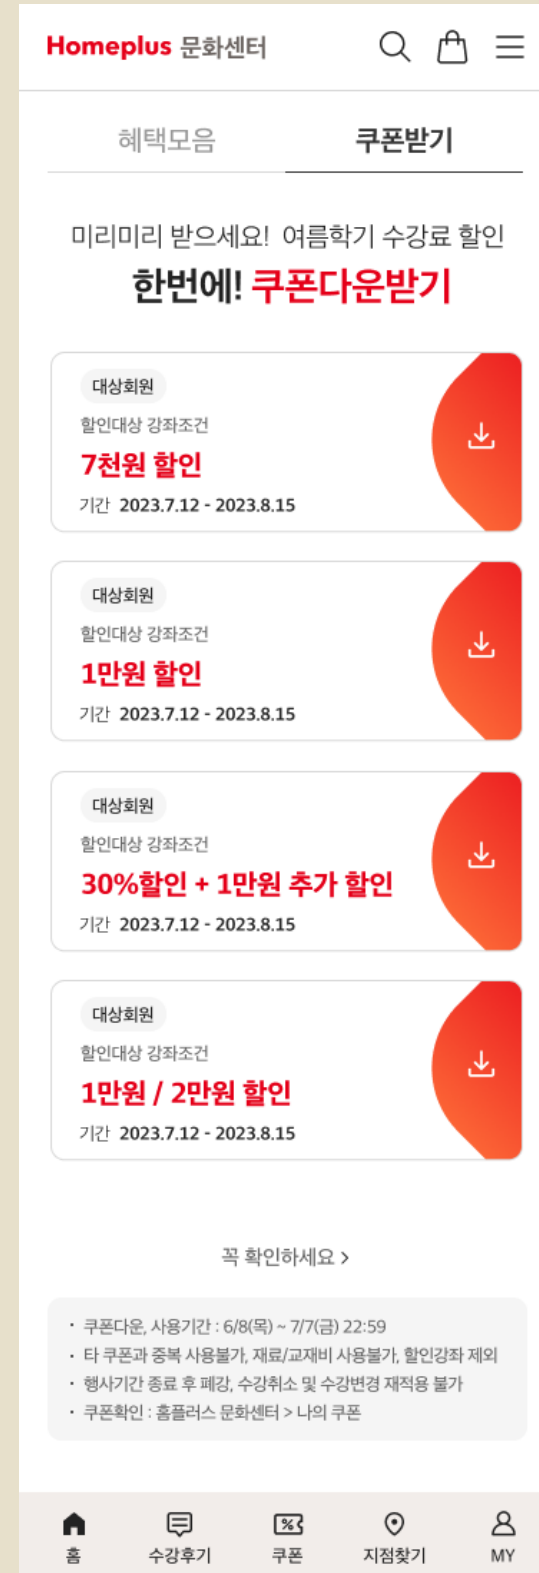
Homeplus 문화센터

혜택모음 쿠폰받기

미리미리 받으세요! 여름학기 수강료 할인
한번에! 쿠폰다운받기

대상회원
할인대상 강좌조건
7천원 할인
기간 2023.7.12 - 2023.8.15

대상회원
할인대상 강좌조건
1만원 할인
기간 2023.7.12 - 2023.8.15

대상회원
할인대상 강좌조건
30%할인 + 1만원 추가 할인
기간 2023.7.12 - 2023.8.15

대상회원
할인대상 강좌조건
1만원 / 2만원 할인
기간 2023.7.12 - 2023.8.15

꼭 확인하세요 >

• 쿠폰다운, 사용기간 : 6/8(목) ~ 7/7(금) 22:59
• 타 쿠폰과 중복 사용불가, 재료/교재비 사용불가, 할인강좌 제외
• 행사기간 종료 후 폐강, 수강취소 및 수강변경 재적용 불가
• 쿠폰확인 : 홈플러스 문화센터 > 나의 쿠폰

홈 수강후기 쿠폰 지점찾기 MY